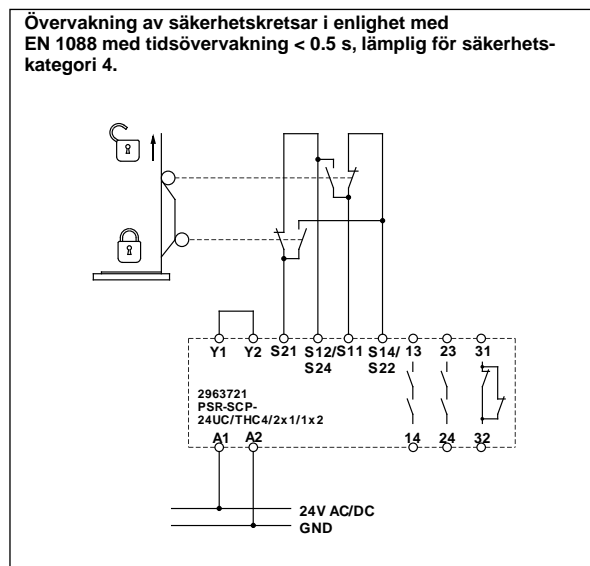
Övervakning av säkerhetskretsar i enlighet med EN 1088 med tidsövervakning < 0.5 s, lämplig för säkerhetskategori 4.

Y1 Y2 S21 S12/S11 S24 S14/ S22 13 23 31

2963721
PSR-SCP-
24UC/THC4/2x1/1x2

A1 A2 14 24 32

24V AC/DC
GND